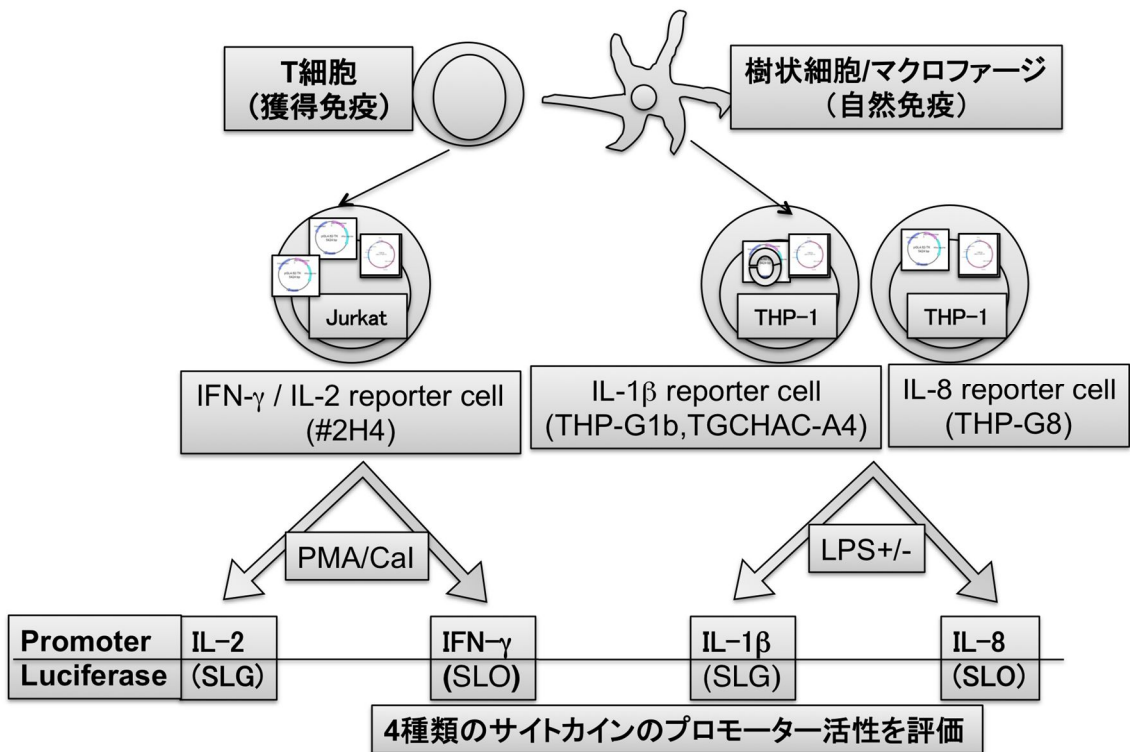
T細胞
(獲得免疫)

樹状細胞/マクロファージ
(自然免疫)

Jurkat

THP-1

THP-1

IFN-$\gamma$ / IL-2 reporter cell
(#2H4)

IL-1$\beta$ reporter cell
(THP-G1b,TGCHAC-A4)

IL-8 reporter cell
(THP-G8)

PMA/CaI

LPS+/-

Promoter
Luciferase

IL-2
(SLG)

IFN-$\gamma$
(SLO)

IL-1$\beta$
(SLG)

IL-8
(SLO)

4種類のサイトカインのプロモーター活性を評価